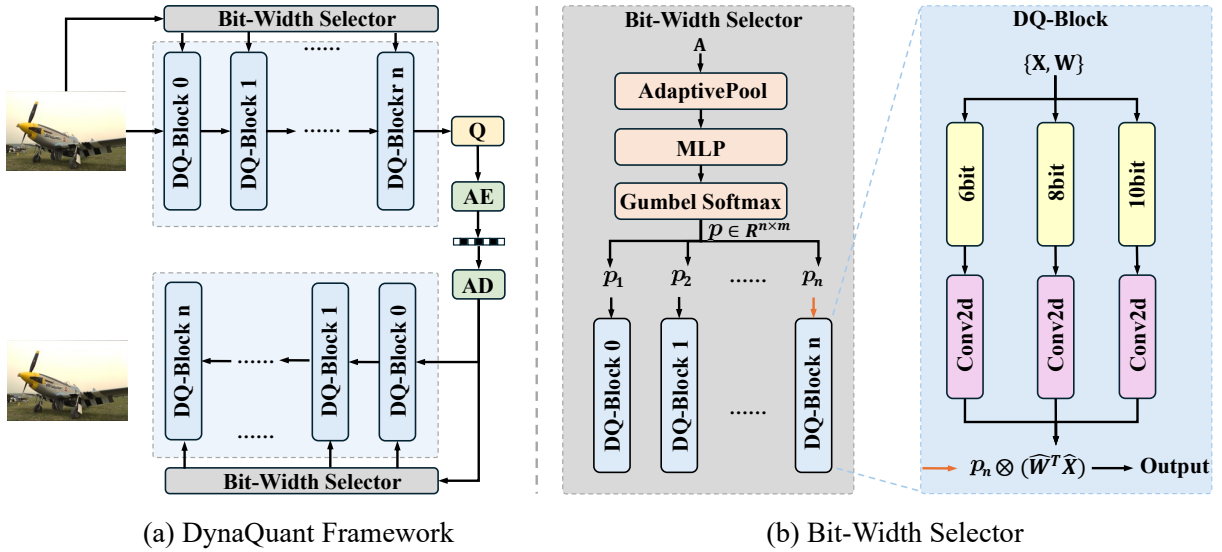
Bit-Width Selector

DQ-Block 0

DQ-Block 1

......

DQ-Blockr n

Q

AE

AD

DQ-Block n

......

DQ-Block 1

DQ-Block 0

......

Bit-Width Selector

(a) DynaQuant Framework

Bit-Width Selector

A

AdaptivePool

MLP

Gumbel Softmax

$p \in R^{n \times m}$

$p_1$ $p_2$ ...... $p_n$

DQ-Block 0

DQ-Block 1

......

DQ-Block n

DQ-Block

{X, W}

6bit

8bit

10bit

Conv2d

Conv2d

Conv2d

$p_n \otimes (\widehat{W}^T \widehat{X})$ Output

(b) Bit-Width Selector